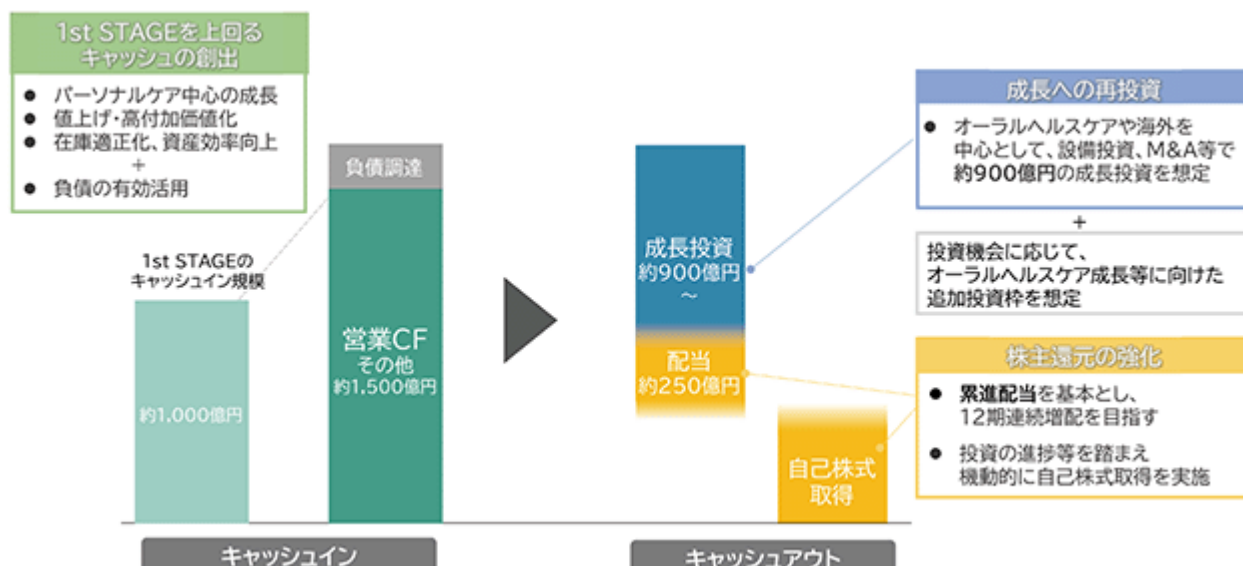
1st STAGEを上回る
キャッシュの創出

● パーソナルケア中心の成長
● 値上げ・高付加価値化
● 在庫適正化、資産効率向上
+
● 負債の有効活用

1st STAGEの
キャッシュイン規模

約1,000億円

負債調達

営業CF
その他
約1,500億円

成長投資
約900億円
～

配当
約250億円

自己株式
取得

成長への再投資

● オーラルヘルスケアや海外を中心として、設備投資、M&A等で約900億円の成長投資を想定

+

投資機会に応じて、
オーラルヘルスケア成長等に向けた
追加投資枠を想定

株主還元の強化

● 累進配当を基本とし、
12期連続増配を目指す
● 投資の進捗等を踏まえ
機動的に自己株式取得を実施

キャッシュイン

キャッシュアウト